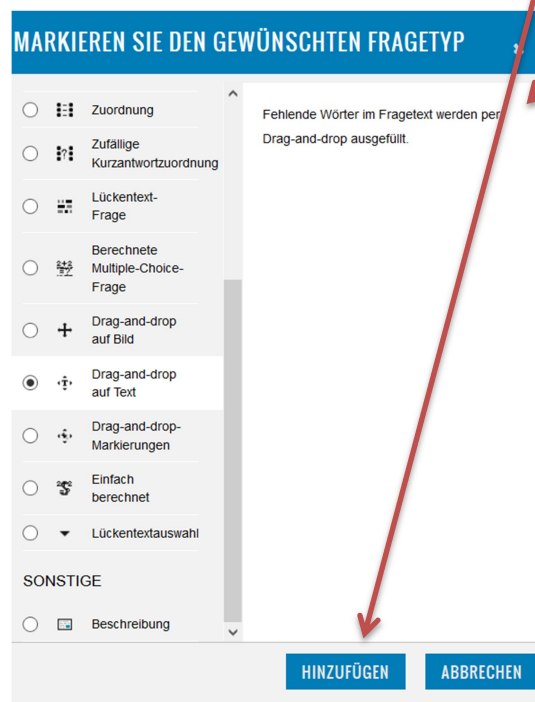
MARKIEREN SIE DEN GEWÜNSCHTEN FRAGETYP

Zuordnung

Zufällige Kurzantwortzuordnung

Lückentext-Frage

Berechnete Multiple-Choice-Frage

Drag-and-drop auf Bild

Drag-and-drop auf Text

Drag-and-drop-Markierungen

Einfach berechnet

Lückentextauswahl

SONSTIGE

Beschreibung

Fehlende Wörter im Fragetext werden per Drag-and-drop ausgefüllt.

HINZUFÜGEN

ABBRECHEN